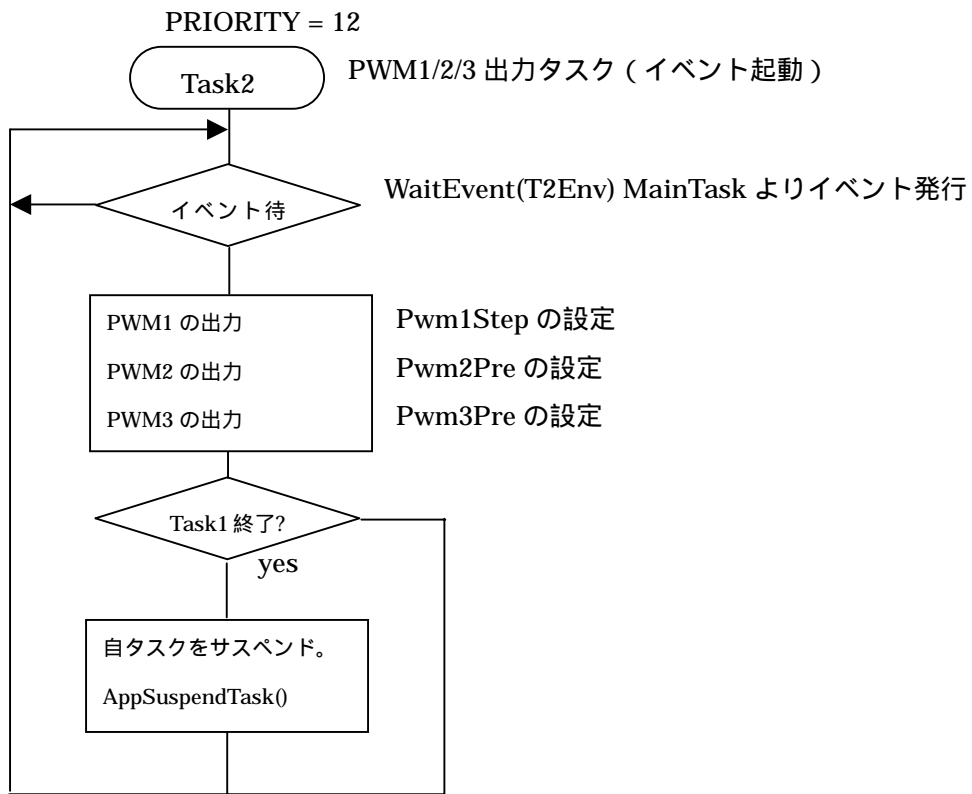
PRIORITY = 12

Task2

PWM1/2/3 出力タスク（イベント起動）

イベント待

WaitEvent(T2Env) MainTask よりイベント発行

PWM1 の出力

PWM2 の出力

PWM3 の出力

Pwm1Step の設定

Pwm2Pre の設定

Pwm3Pre の設定

Task1 終了?

yes

自タスクをサスペンド。

AppSuspendTask()